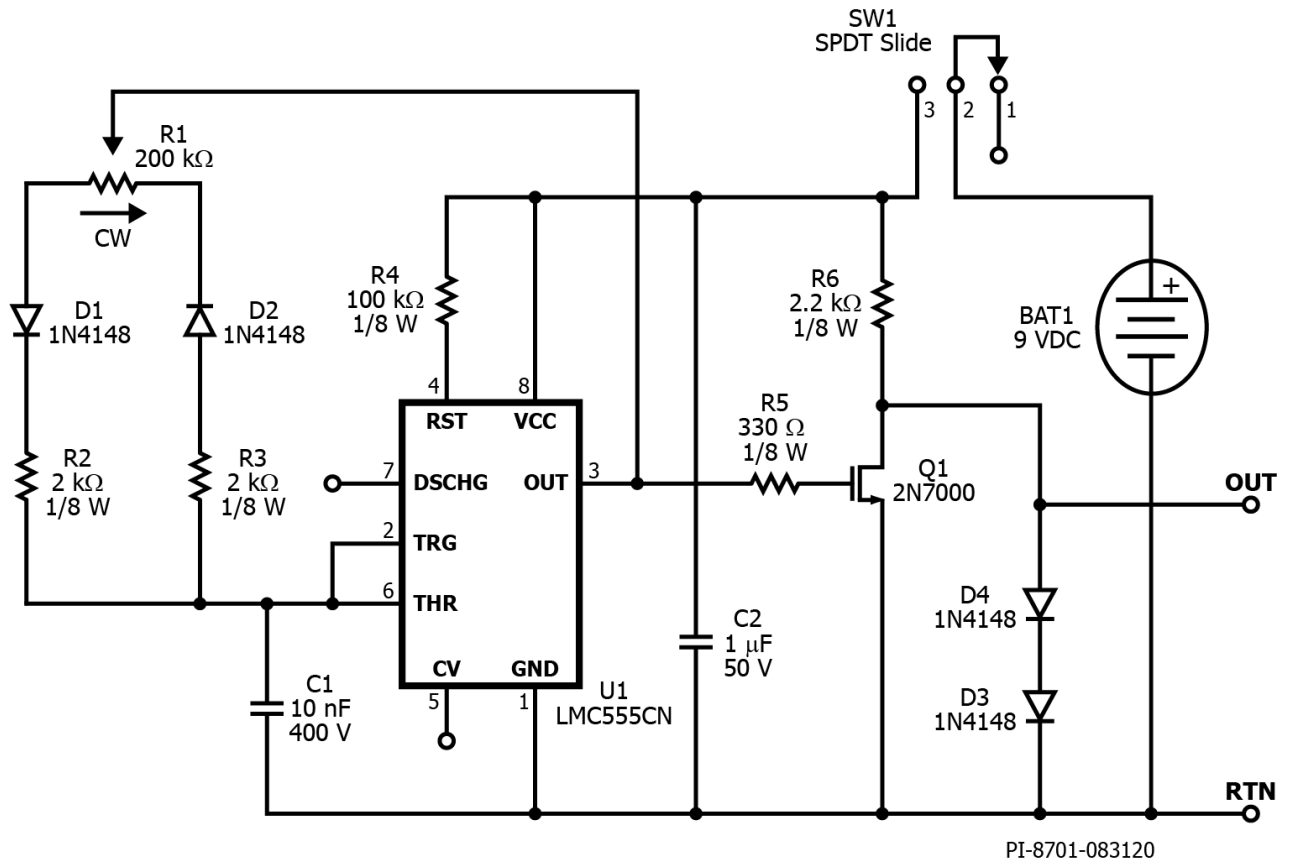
SW1
SPDT Slide

3 2 1

R1
200 kΩ

CW

D1
1N4148

D2
1N4148

R2
2 kΩ
1/8 W

R3
2 kΩ
1/8 W

R4
100 kΩ
1/8 W

4 8

RST VCC

7 DSCHG OUT 3

2 TRG

6 THR

CV GND

5 1

U1
LMC555CN

C1
10 nF
400 V

C2
1 μF
50 V

R6
2.2 kΩ
1/8 W

R5
330 Ω
1/8 W

Q1
2N7000

BAT1
9 VDC

+

OUT

D4
1N4148

D3
1N4148

RTN

PI-8701-083120